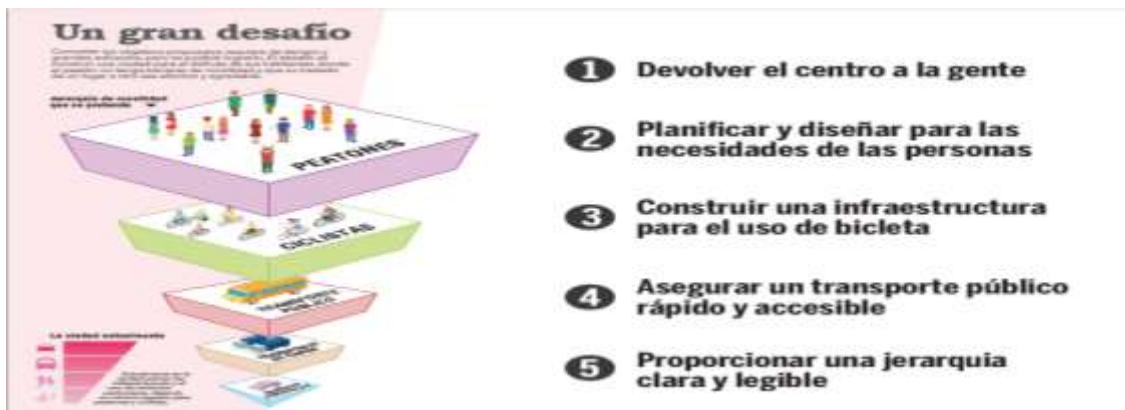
Un gran desafío

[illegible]

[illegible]

PEATONES

CICLISTAS

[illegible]

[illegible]

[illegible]

1 Devolver el centro a la gente

2 Planificar y diseñar para las necesidades de las personas

3 Construir una infraestructura para el uso de bicleta

4 Asegurar un transporte público rápido y accesible

5 Proporcionar una jerarquia clara y legible